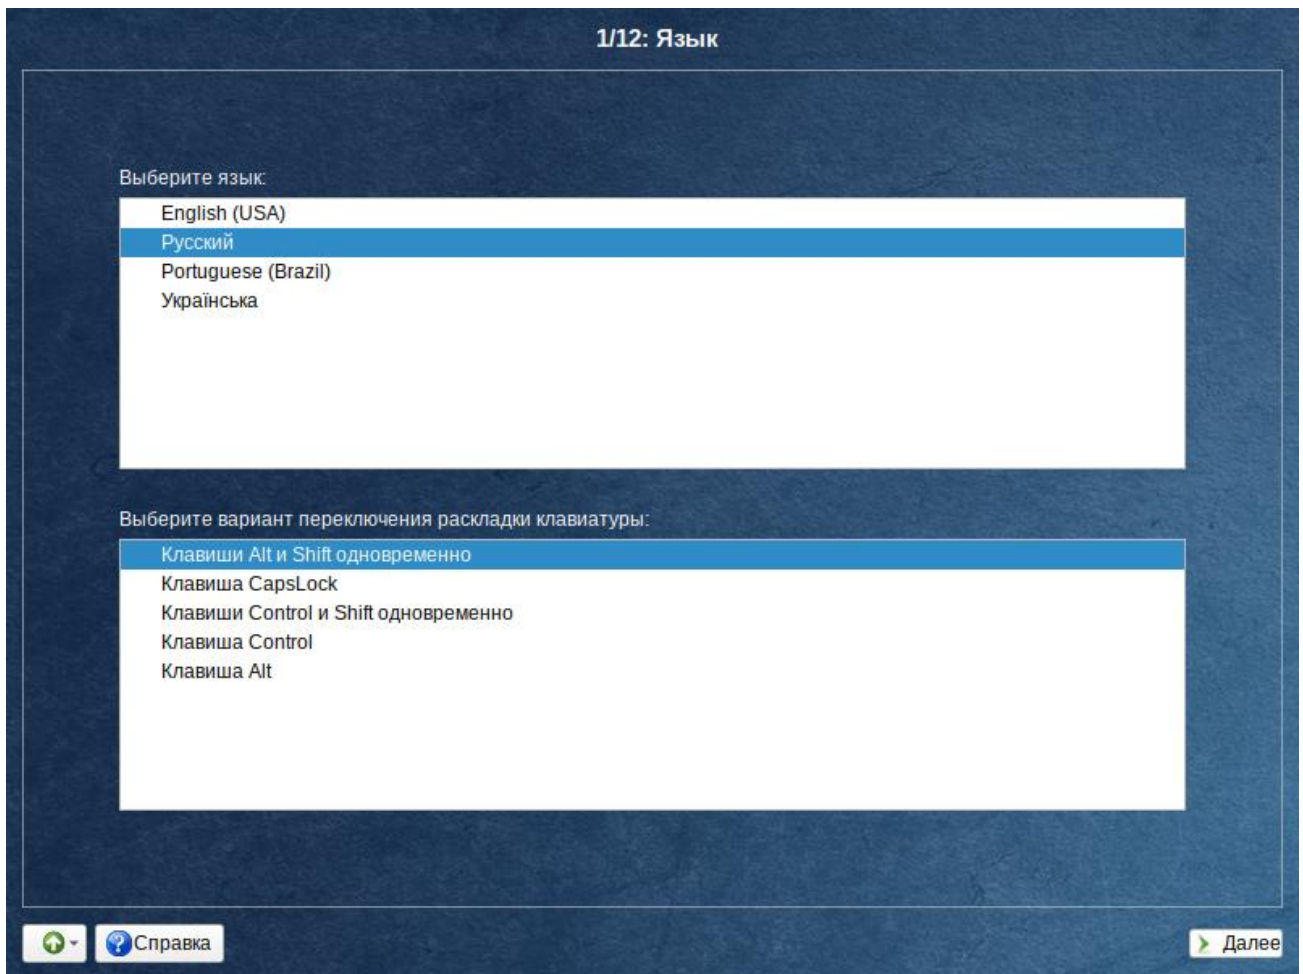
1/12: Язык

Выберите язык:

English (USA)
Русский
Portuguese (Brazil)
Українська

Выберите вариант переключения раскладки клавиатуры:

Клавиши Alt и Shift одновременно
Клавиша CapsLock
Клавиши Control и Shift одновременно
Клавиша Control
Клавиша Alt

Справка

Далее